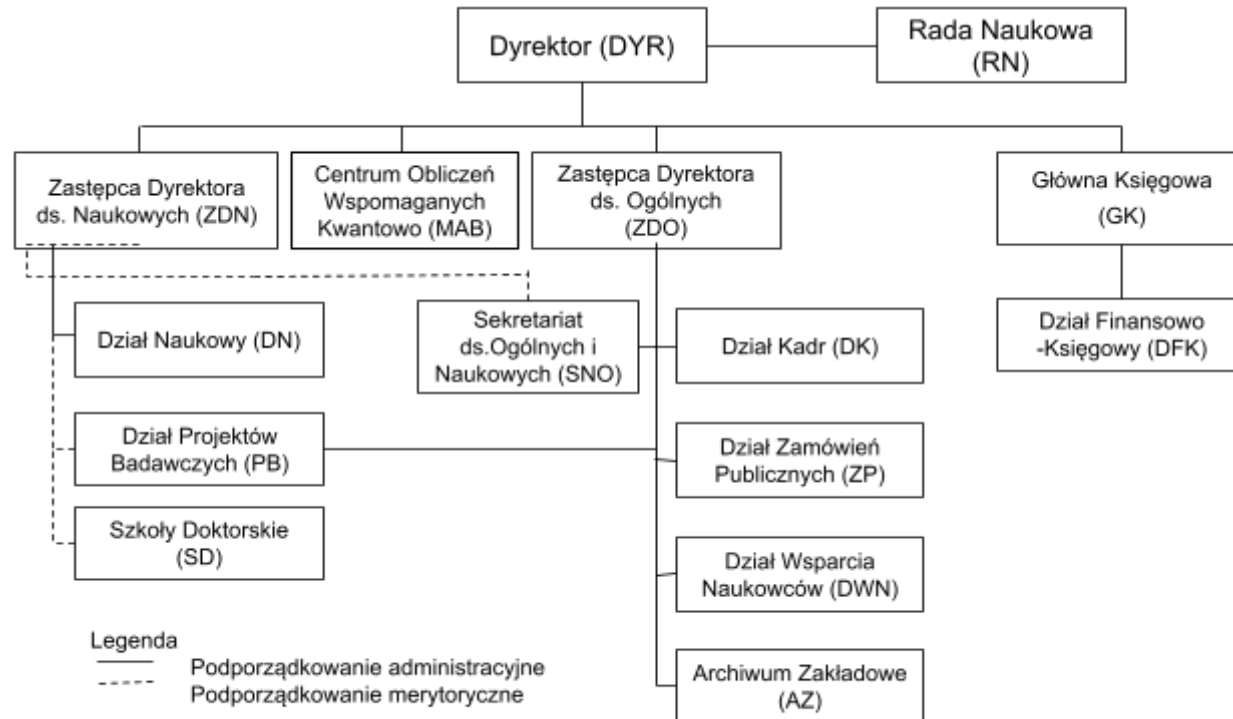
Dyrektor (DYR)

Rada Naukowa (RN)

Zastępca Dyrektora ds. Naukowych (ZDN)

Centrum Obliczeń Wspomaganych Kwantowo (MAB)

Zastępca Dyrektora ds. Ogólnych (ZDO)

Główna Księgowa (GK)

Dział Naukowy (DN)

Sekretariat ds.Ogólnych i Naukowych (SNO)

Dział Kadr (DK)

Dział Finansowo -Księgowy (DFK)

Dział Projektów Badawczych (PB)

Dział Zamówień Publicznych (ZP)

Szkoły Doktorskie (SD)

Dział Wsparcia Naukowców (DWN)

Legenda
Podporządkowanie administracyjne
Podporządkowanie merytoryczne

Archiwum Zakładowe (AZ)